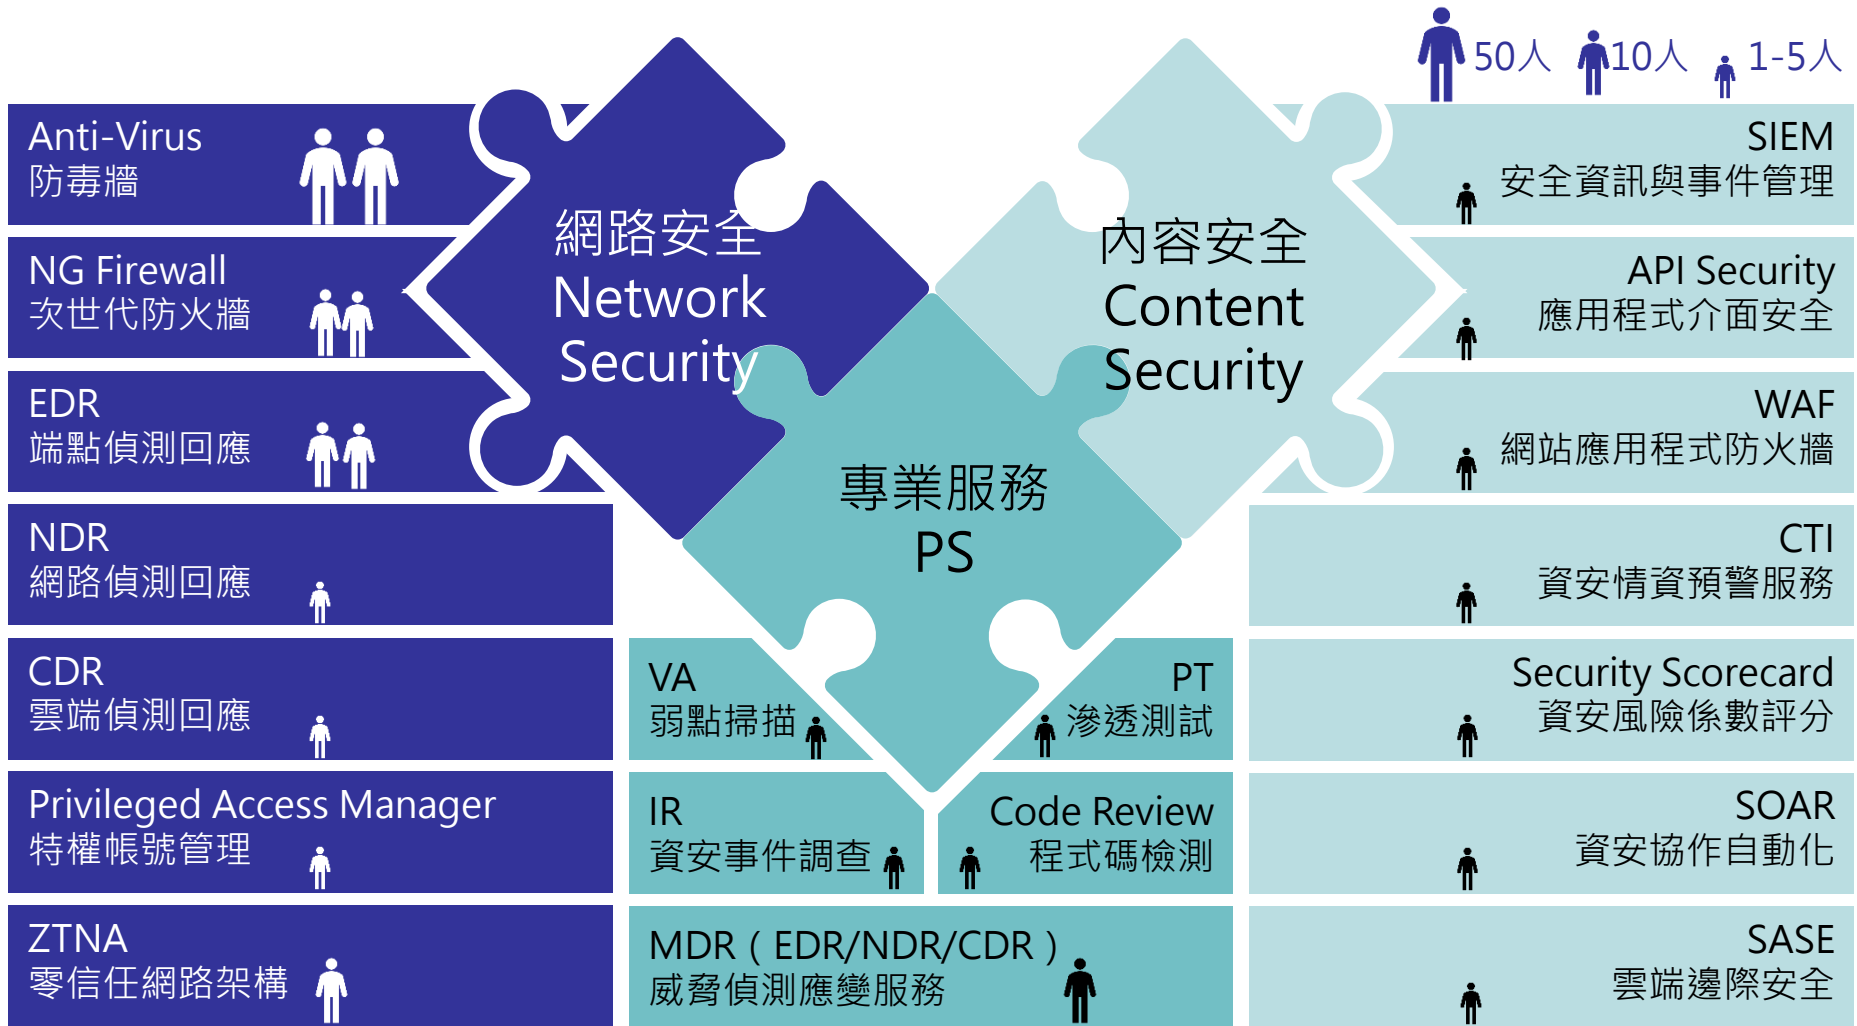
50人 10人 1-5人

Anti-Virus
防毒牆

NG Firewall
次世代防火牆

EDR
端點偵測回應

NDR
網路偵測回應

CDR
雲端偵測回應

Privileged Access Manager
特權帳號管理

ZTNA
零信任網路架構

網路安全
Network
Security

內容安全
Content
Security

專業服務
PS

VA
弱點掃描

PT
滲透測試

IR
資安事件調查

Code Review
程式碼檢測

MDR（EDR/NDR/CDR）
威脅偵測應變服務

SIEM
安全資訊與事件管理

API Security
應用程式介面安全

WAF
網站應用程式防火牆

CTI
資安情資預警服務

Security Scorecard
資安風險係數評分

SOAR
資安協作自動化

SASE
雲端邊際安全